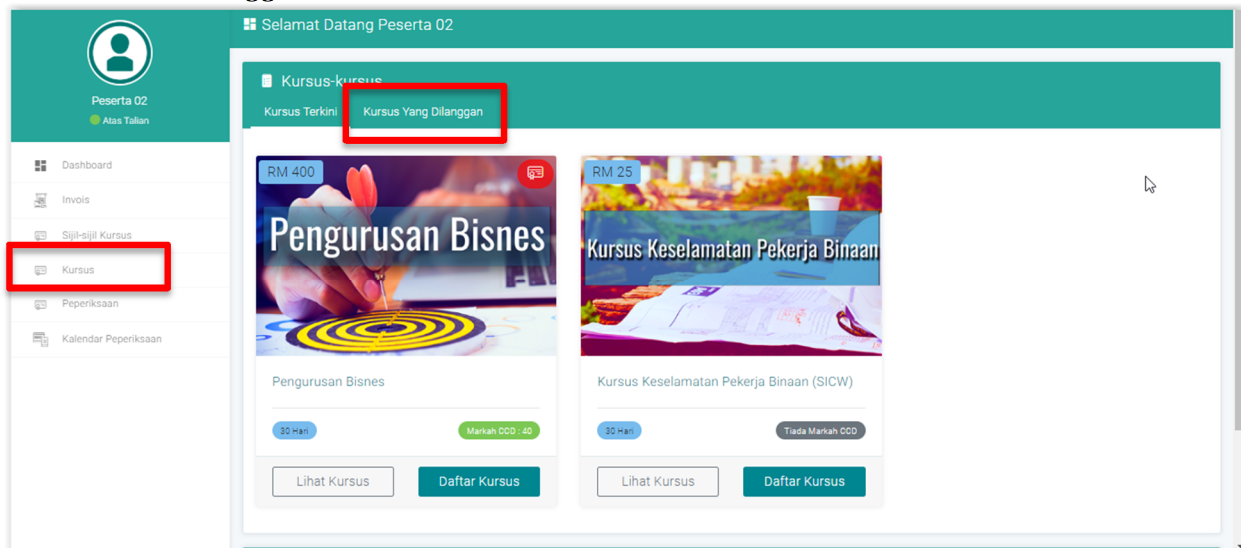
Selamat Datang Peserta 02

Peserta 02
Atas Talian

Dashboard
Invois
Sijil-sijil Kursus
Kursus
Peperiksaan
Kalendar Peperiksaan

Kursus-kursus
Kursus Terkini
Kursus Yang Dilanggan

RM 400
Pengurusan Bisnes
Pengurusan Bisnes
30 Hari
Markah CCD : 40
Lihat Kursus
Daftar Kursus

RM 25
Kursus Keselamatan Pekerja Binaan
Kursus Keselamatan Pekerja Binaan (SICW)
30 Hari
Tiada Markah CCD
Lihat Kursus
Daftar Kursus